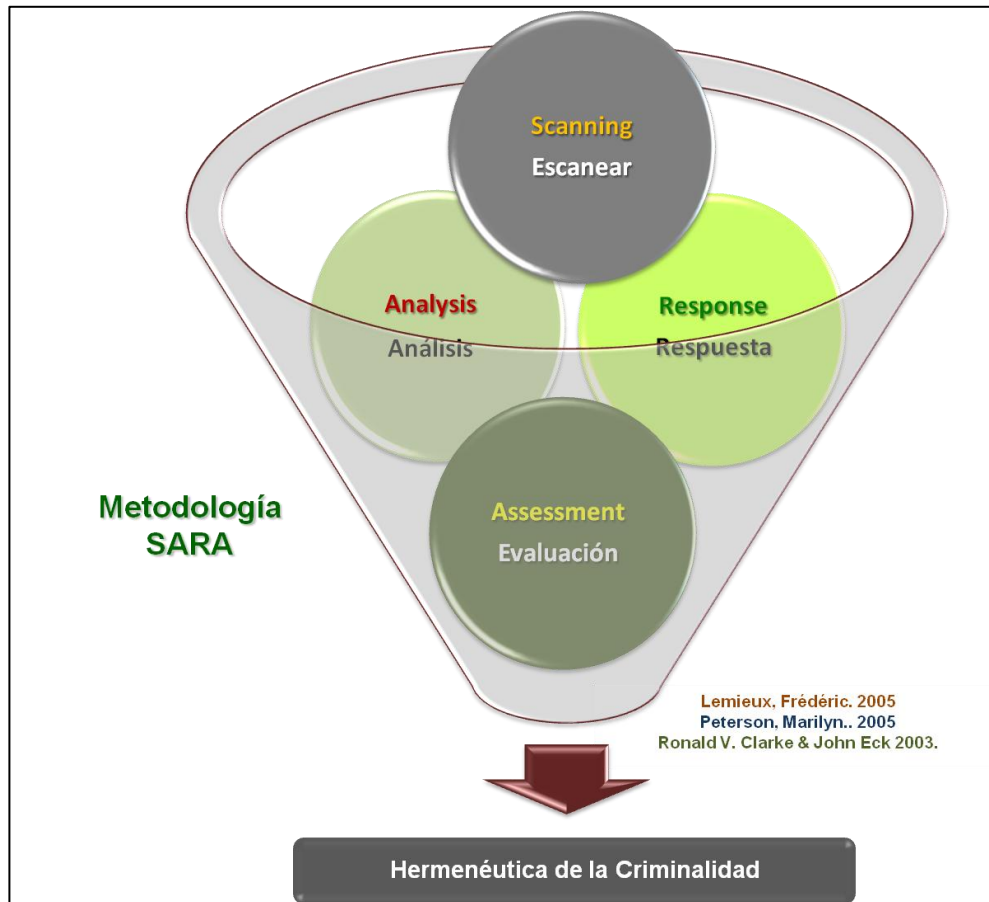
Scanning
Escanear

Analysis
Análisis

Response
Respuesta

Metodología SARA

Assessment
Evaluación

Lemieux, Frédéric. 2005
Peterson, Marilyn.. 2005
Ronald V. Clarke & John Eck 2003.

Hermenéutica de la Criminalidad